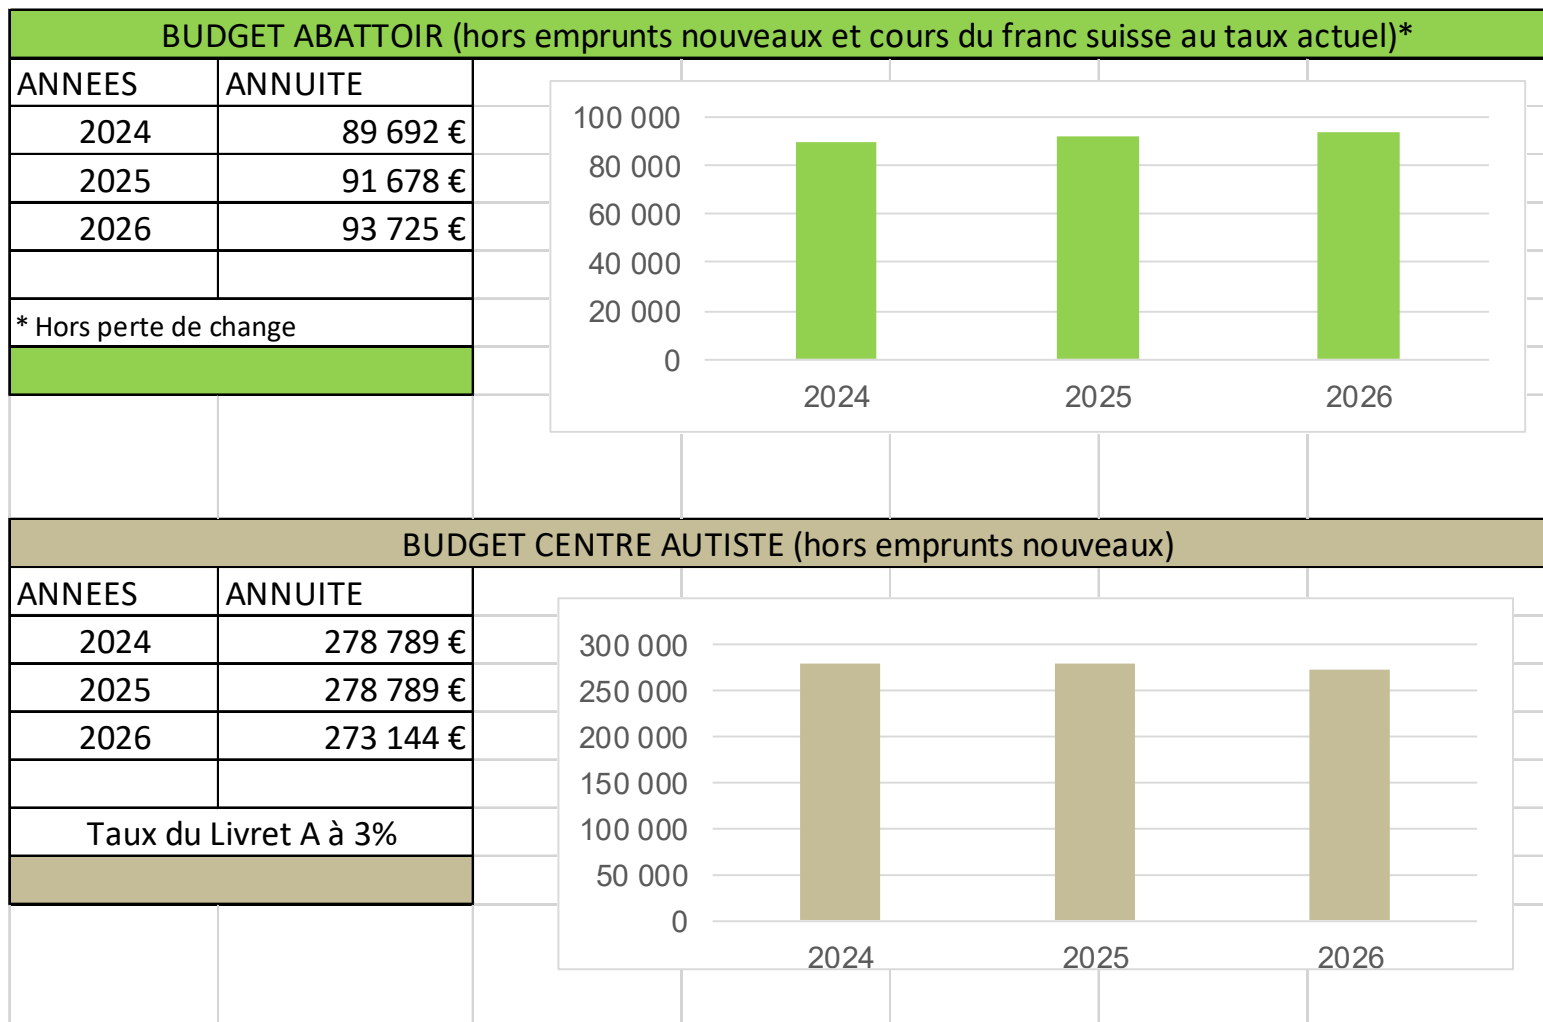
BUDGET ABATTOIR (hors emprunts nouveaux et cours du franc suisse au taux actuel)*

| ANNEES | ANNUITE |
|---|---|
| 2024 | 89 692 € |
| 2025 | 91 678 € |
| 2026 | 93 725 € |
| | |

* Hors perte de change

100 000
80 000
60 000
40 000
20 000
0
2024 2025 2026

BUDGET CENTRE AUTISTE (hors emprunts nouveaux)

| ANNEES | ANNUITE |
|---|---|
| 2024 | 278 789 € |
| 2025 | 278 789 € |
| 2026 | 273 144 € |
| | |

Taux du Livret A à 3%

300 000
250 000
200 000
150 000
100 000
50 000
0
2024 2025 2026